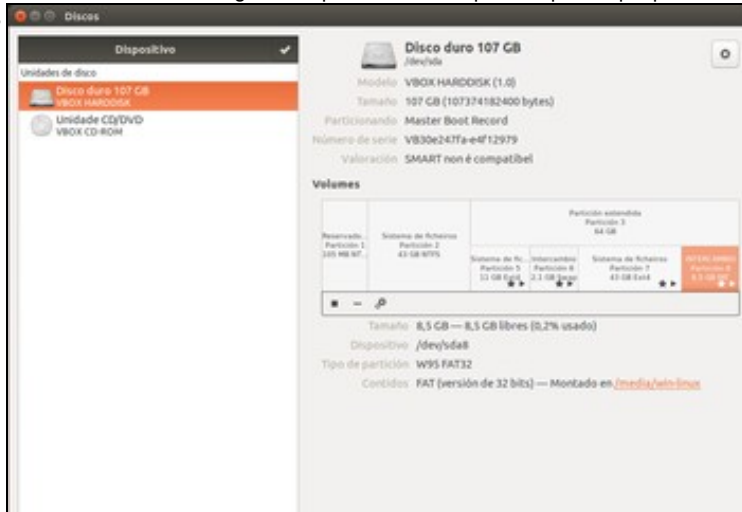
Discos

Dispositivo ✔

Unidades de disco

Disco duro 107 GB
VBOX HARDDISK

Unidade CD/DVD
VBOX CD-ROM

Disco duro 107 GB
/dev/sda

Modelo VBOX HARDDISK (1.0)
Tamaño 107 GB (107374182400 bytes)
Particionando Master Boot Record
Número de serie VB30e247fa-e4f12979
Valoración SMART non é compatibel

Volumes

Reservado... Partición 1 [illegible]
Sistema de ficheiros Partición 2 43 GB NTFS
Partición estendida Partición 3 64 GB
Sistema de fic... Partición 5 11 GB Ext4
Intercambio Partición 6 2,1 GB Swap
Sistema de ficheiros Partición 7 43 GB Ext4
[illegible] Partición 8 8,5 GB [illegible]

Tamaño 8,5 GB — 8,5 GB libres (0,2% usado)
Dispositivo /dev/sda8
Tipo de partición W95 FAT32
Contidos FAT (versión de 32 bits) — Montado en /media/win-linux